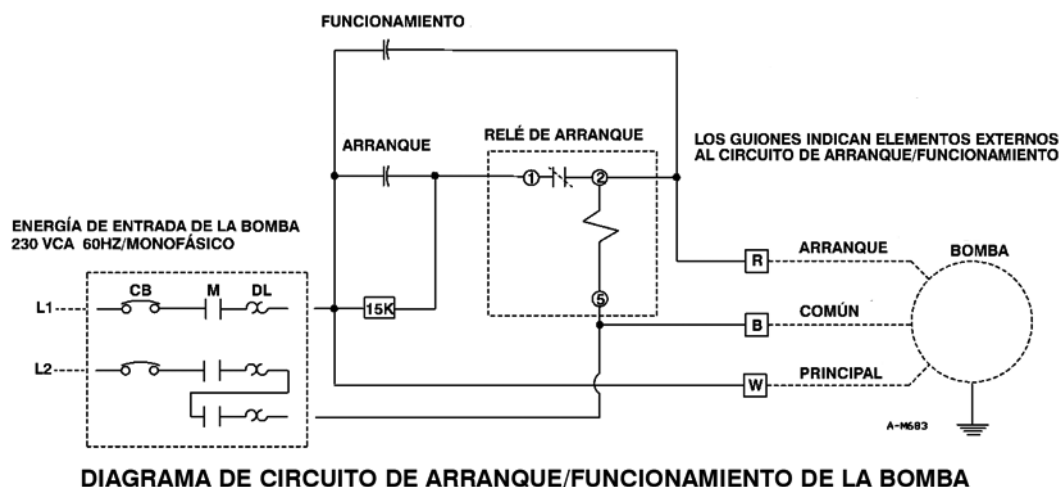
FUNCIONAMIENTO

ARRANQUE

RELÉ DE ARRANQUE

LOS GUIONES INDICAN ELEMENTOS EXTERNOS AL CIRCUITO DE ARRANQUE/FUNCIONAMIENTO

ENERGÍA DE ENTRADA DE LA BOMBA
230 VCA 60HZ/MONOFÁSICO

1 2

5

CB M DL

L1

L2

15K

R ARRANQUE

BOMBA

B COMÚN

W PRINCIPAL

A-M683

DIAGRAMA DE CIRCUITO DE ARRANQUE/FUNCIONAMIENTO DE LA BOMBA